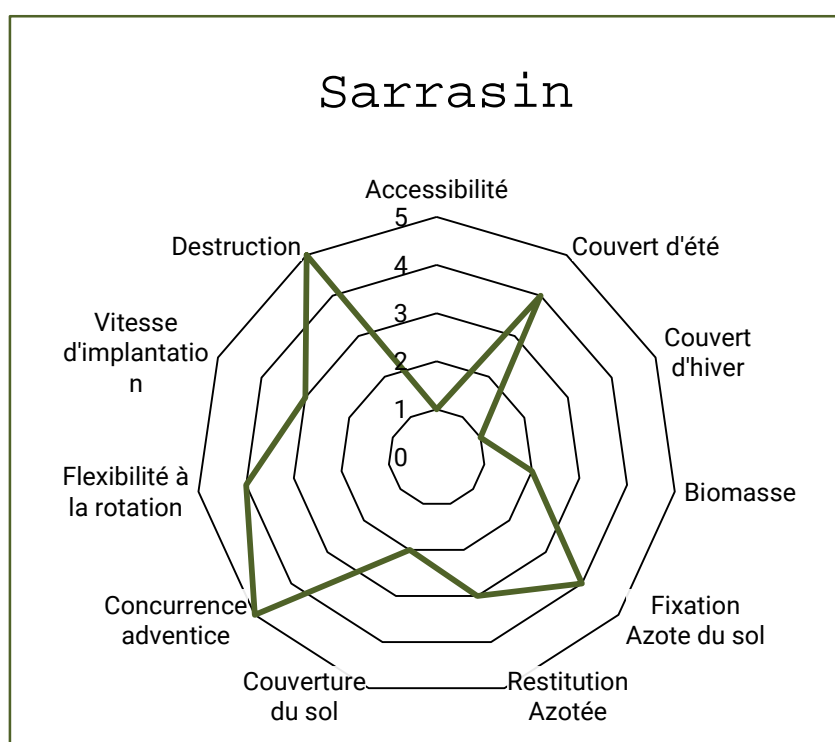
Sarrasin

Accessibilité
5
4
3
2
1
0
Couvert d'été
Couvert d'hiver
Biomasse
Fixation Azote du sol
Restitution Azotée
Couverture du sol
Concurrence adventice
Flexibilité à la rotation
Vitesse d'implantatio n
Destruction